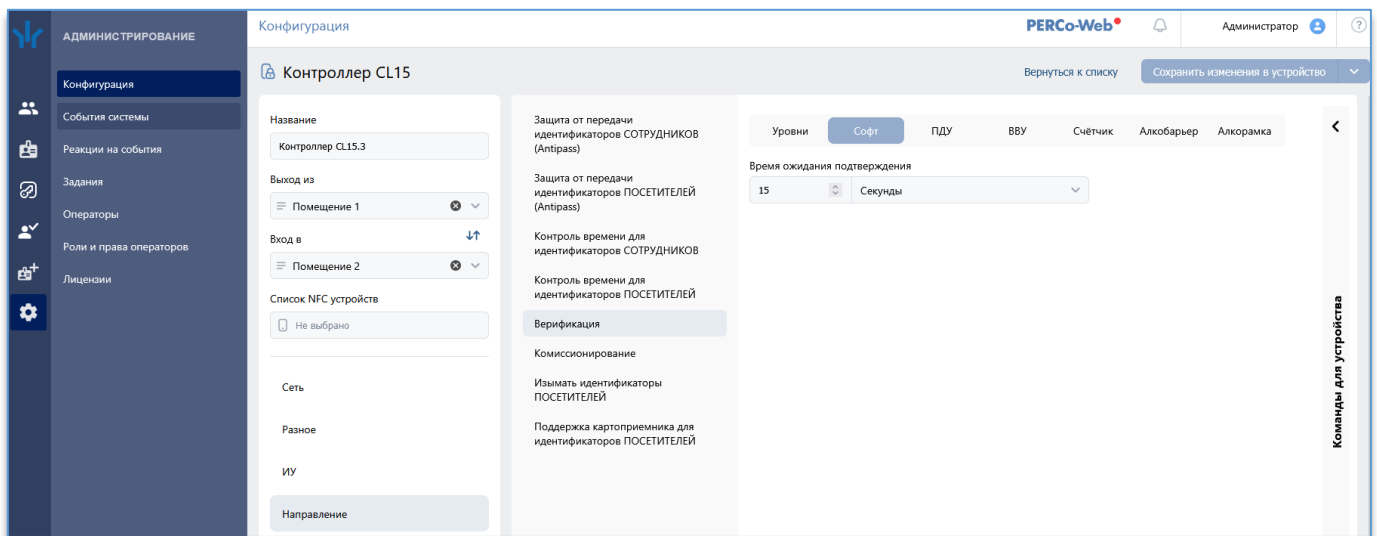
АДМИНИСТРИРОВАНИЕ

Конфигурация
События системы
Реакции на события
Задания
Операторы
Роли и права операторов
Лицензии

Конфигурация

PERCo-Web

Администратор

Контроллер CL15

Вернуться к списку

Сохранить изменения в устройство

Название
Контроллер CL15.3
Выход из
Помещение 1
Вход в
Помещение 2
Список NFC устройств
Не выбрано

Сеть
Разное
ИУ
Направление

Защита от передачи идентификаторов СОТРУДНИКОВ (Antipass)
Защита от передачи идентификаторов ПОСЕТИТЕЛЕЙ (Antipass)
Контроль времени для идентификаторов СОТРУДНИКОВ
Контроль времени для идентификаторов ПОСЕТИТЕЛЕЙ
Верификация
Комиссионирование
Изымать идентификаторы ПОСЕТИТЕЛЕЙ
Поддержка картоприемника для идентификаторов ПОСЕТИТЕЛЕЙ

Уровни | Софт | ПДУ | ВВУ | Счётчик | Алкобарьер | Алкорамка

Время ожидания подтверждения
15 | Секунды

Команды для устройства